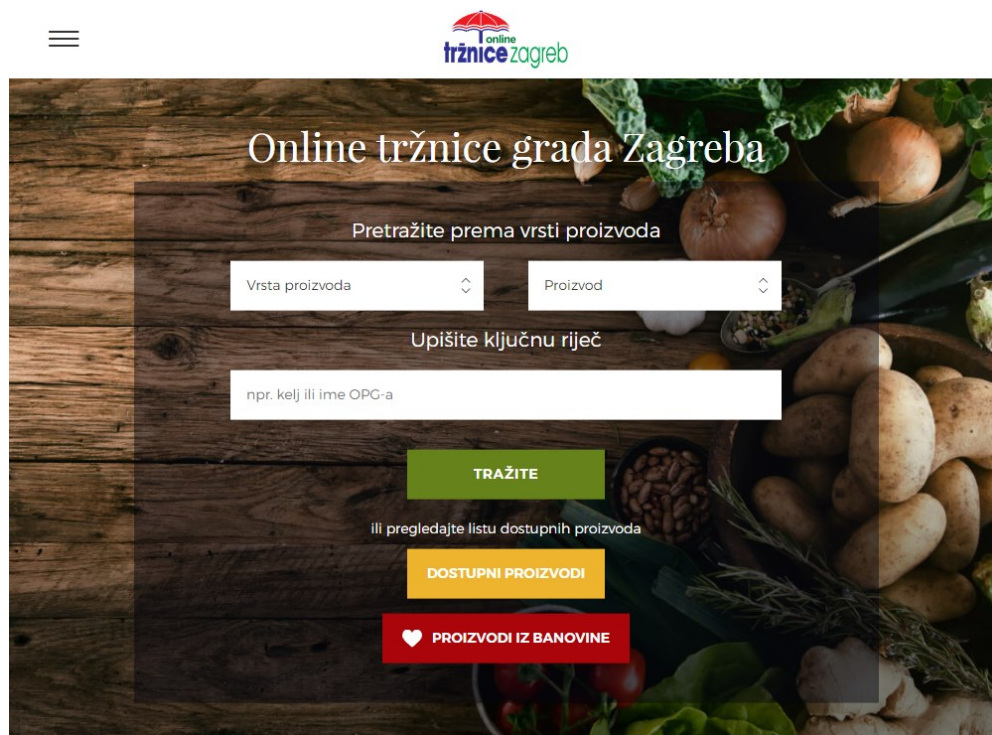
online
tržnice zagreb

Online tržnice grada Zagreba

Pretražite prema vrsti proizvoda

Vrsta proizvoda

Proizvod

Upišite ključnu riječ

npr. kelj ili ime OPG-a

TRAŽITE

ili pregledajte listu dostupnih proizvoda

DOSTUPNI PROIZVODI

PROIZVODI IZ BANOVINE